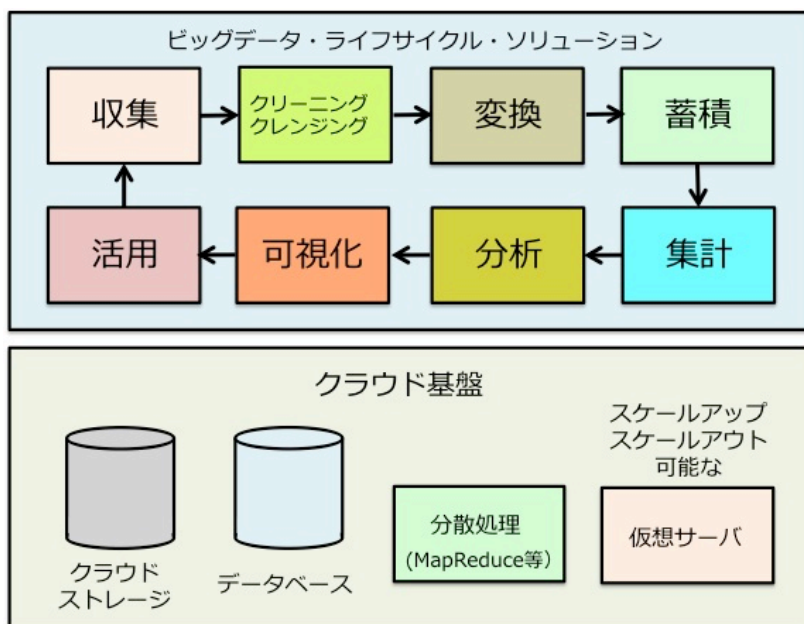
ビッグデータ・ライフサイクル・ソリューション

収集

クリーニング
クレンジング

変換

蓄積

集計

分析

可視化

活用

クラウド基盤

クラウド
ストレージ

データベース

分散処理
(MapReduce等)

スケールアップ
スケールアウト
可能な

仮想サーバ